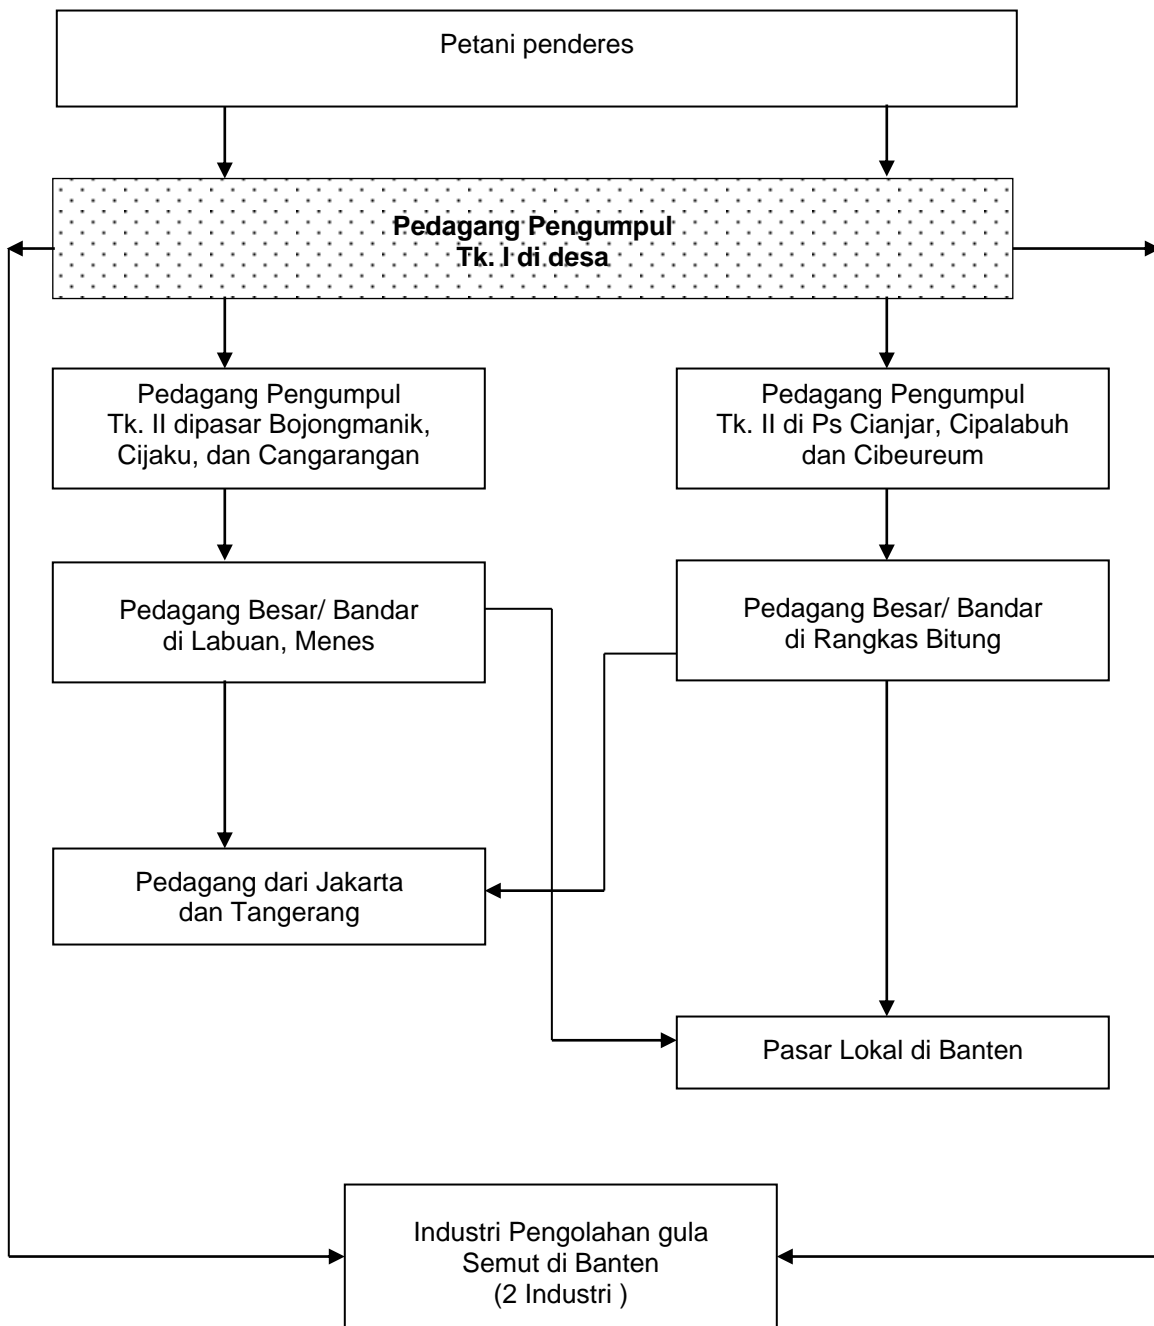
Petani penderes

Pedagang Pengumpul
Tk. I di desa

Pedagang Pengumpul
Tk. II dipasar Bojongmanik, Cijaku, dan Cangarangan

Pedagang Pengumpul
Tk. II di Ps Cianjar, Cipalabuh dan Cibeureum

Pedagang Besar/ Bandar
di Labuan, Menes

Pedagang Besar/ Bandar
di Rangkas Bitung

Pedagang dari Jakarta
dan Tangerang

Pasar Lokal di Banten

Industri Pengolahan gula
Semut di Banten
(2 Industri )